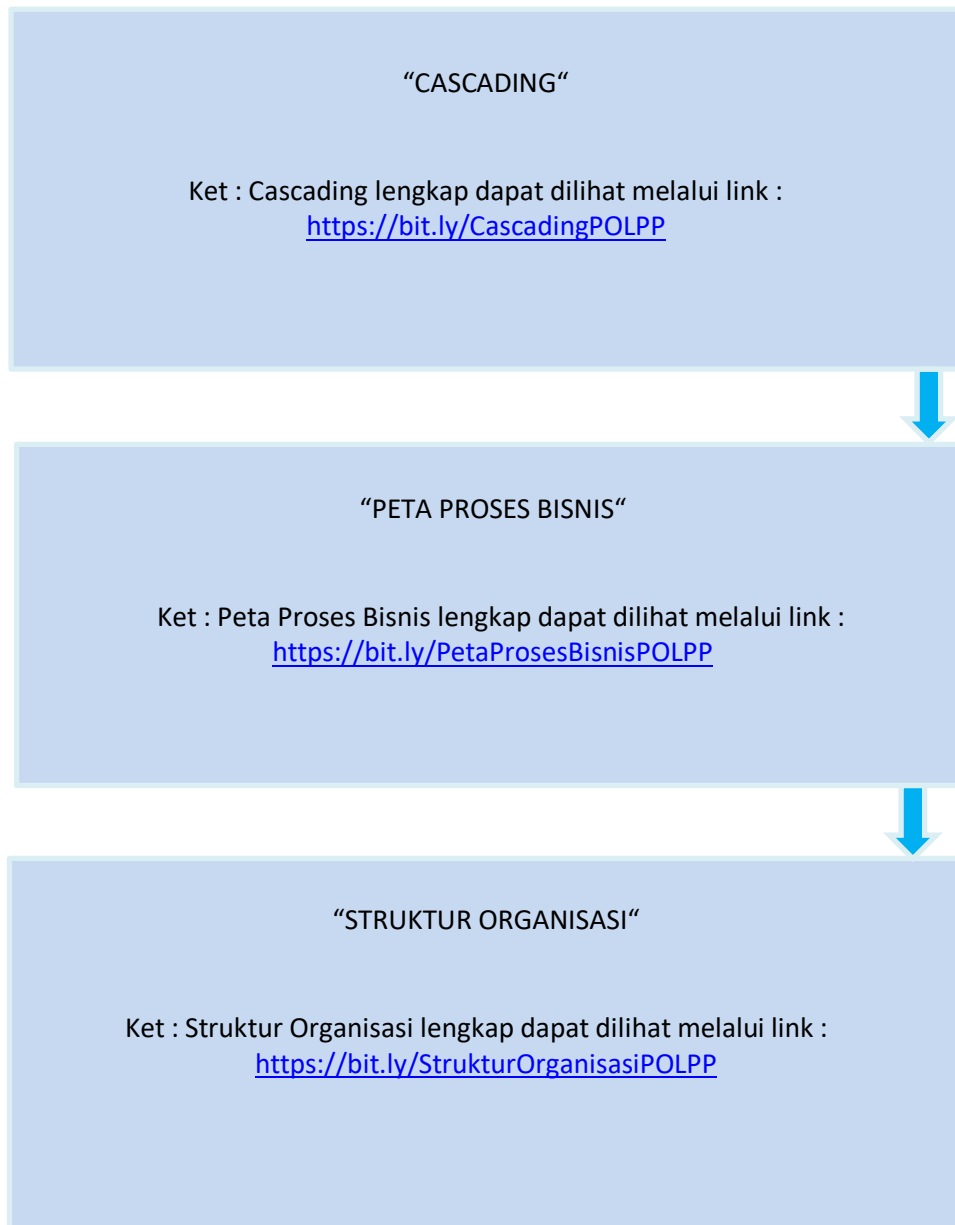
“CASCADING“

Ket : Cascading lengkap dapat dilihat melalui link : https://bit.ly/CascadingPOLPP

“PETA PROSES BISNIS“

Ket : Peta Proses Bisnis lengkap dapat dilihat melalui link : https://bit.ly/PetaProsesBisnisPOLPP

“STRUKTUR ORGANISASI“

Ket : Struktur Organisasi lengkap dapat dilihat melalui link : https://bit.ly/StrukturOrganisasiPOLPP